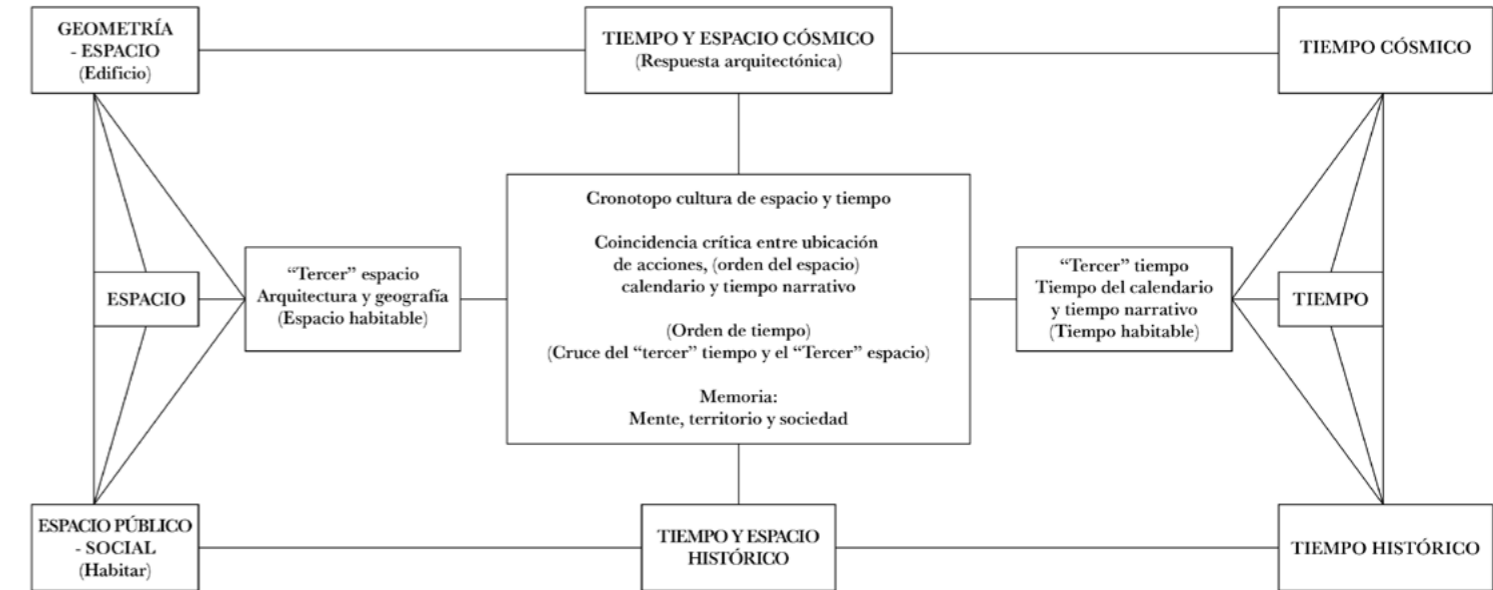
GEOMETRÍA - ESPACIO (Edificio)

TIEMPO Y ESPACIO CÓSMICO (Respuesta arquitectónica)

TIEMPO CÓSMICO

ESPACIO

"Tercer" espacio Arquitectura y geografía (Espacio habitable)

Cronotopo cultura de espacio y tiempo

Coincidencia crítica entre ubicación de acciones, (orden del espacio) calendario y tiempo narrativo

(Orden de tiempo) (Cruce del "tercer" tiempo y el "Tercer" espacio)

Memoria: Mente, territorio y sociedad

"Tercer" tiempo Tiempo del calendario y tiempo narrativo (Tiempo habitable)

TIEMPO

ESPACIO PÚBLICO - SOCIAL (Habitar)

TIEMPO Y ESPACIO HISTÓRICO

TIEMPO HISTÓRICO